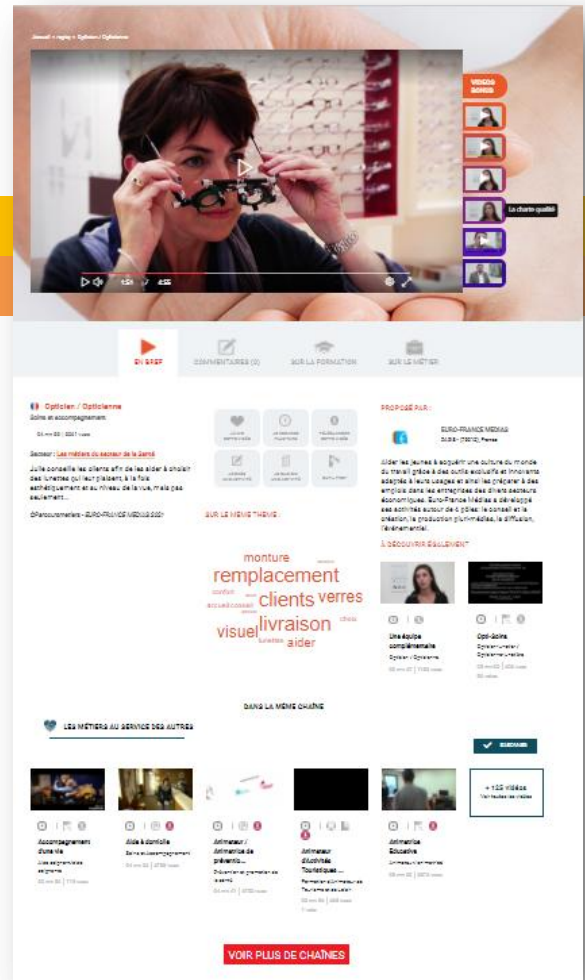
Accueil > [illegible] > Opticien / Opticienne

VIDEOS SUIVIES

La charte qualité

EN BREF

COMMENTAIRES (0)

SUR LA FORMATION

SUR LE MÉTIER

Opticien / Opticienne

Soins et accompagnement

Secteur : Les métiers du secteur de la Santé

Julie conseille les clients afin de les aider à choisir des lunettes qui leur plaisent, à la fois esthétiquement et au niveau de la vue, mais pas seulement...

©Parcoursmetiers - EURO-FRANCE MEDIAS 2021

SUR LE MÊME THÈME :

monture

remplacement

clients

verres

visuel

livraison

aider

confort

accueil

conseil

choix

lunettes

PROPOSÉ PAR :

EURO-FRANCE MEDIAS

Aider les jeunes à acquérir une culture du monde du travail grâce à des outils exclusifs et innovants adaptés à leurs usages et ainsi les préparer à des emplois dans les entreprises des divers secteurs économiques. Euro-France Médias a développé ses activités autour de 4 pôles : le conseil et le création, la production pluri-médias, la diffusion, l'événementiel.

À DÉCOUVRIR ÉGALEMENT

Une équipe complémentaire

Opticien / Opticienne

Opti-Soins

DANS LA MÊME CHAÎNE

LES MÉTIERS AU SERVICE DES AUTRES

ABONNÉ

Accompagnement d'une vie

Aide à domicile

Animateur / Animatrice de prévention ...

Animateur d'activités Touristiques ...

Animatrice Éducative

+ 125 vidéos

Voir toutes les vidéos

VOIR PLUS DE CHAÎNES